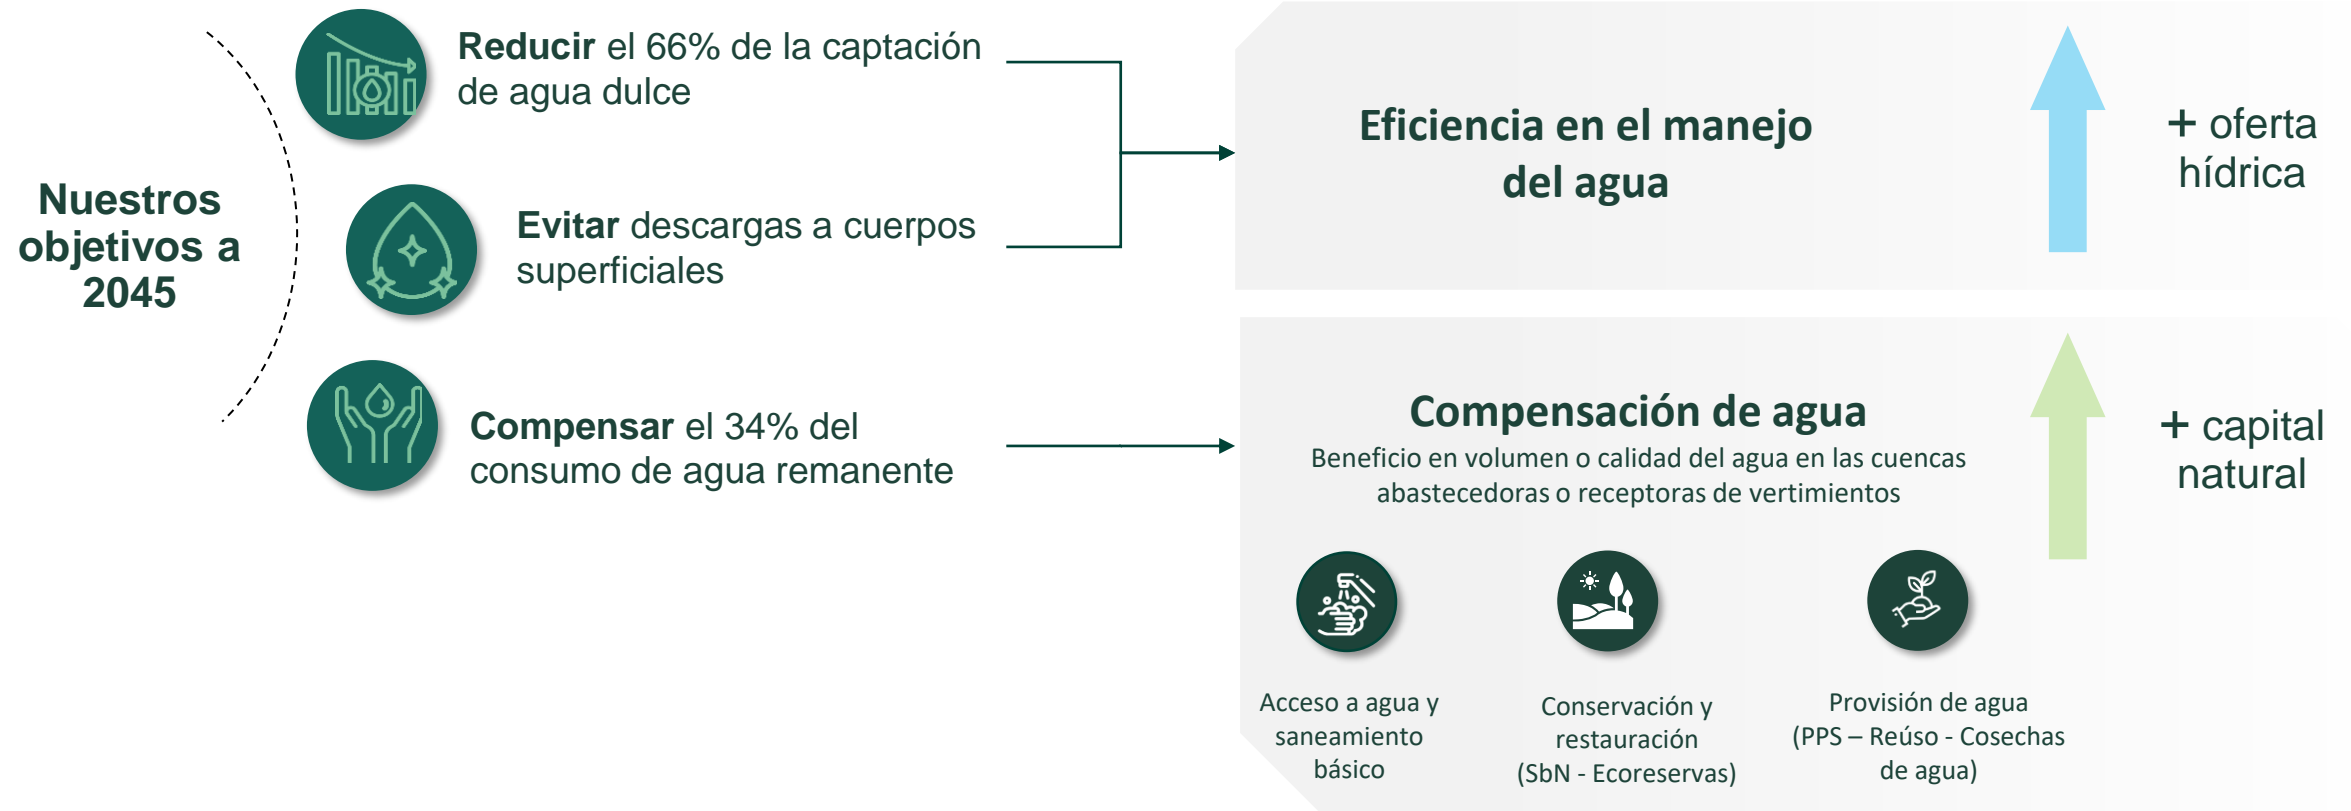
Nuestros objetivos a 2045

Reducir el 66% de la captación de agua dulce

Evitar descargas a cuerpos superficiales

Compensar el 34% del consumo de agua remanente

Eficiencia en el manejo del agua

+ oferta hídrica

Compensación de agua
Beneficio en volumen o calidad del agua en las cuencas abastecedoras o receptoras de vertimientos

+ capital natural

Acceso a agua y saneamiento básico

Conservación y restauración (SbN - Ecoreservas)

Provisión de agua (PPS – Reúso - Cosechas de agua)